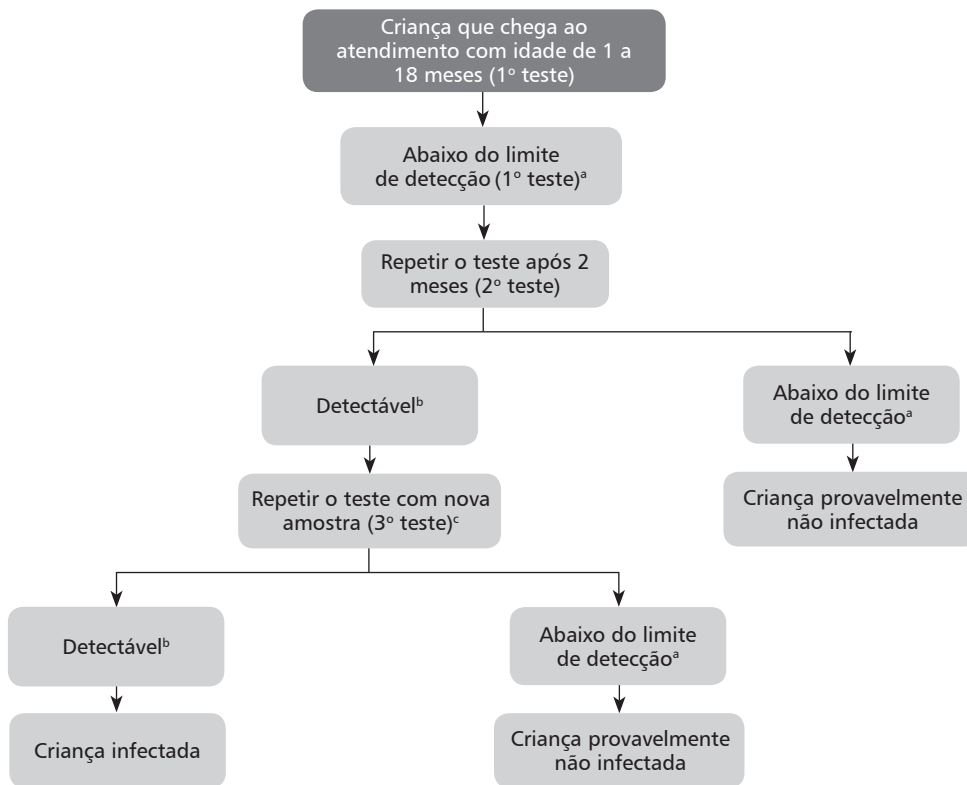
Criança que chega ao atendimento com idade de 1 a 18 meses (1º teste)

Abaixo do limite de detecção (1º teste)$^{a}$

Repetir o teste após 2 meses (2º teste)

Detectável$^{b}$

Abaixo do limite de detecção$^{a}$

Repetir o teste com nova amostra (3º teste)$^{c}$

Criança provavelmente não infectada

Detectável$^{b}$

Abaixo do limite de detecção$^{a}$

Criança infectada

Criança provavelmente não infectada